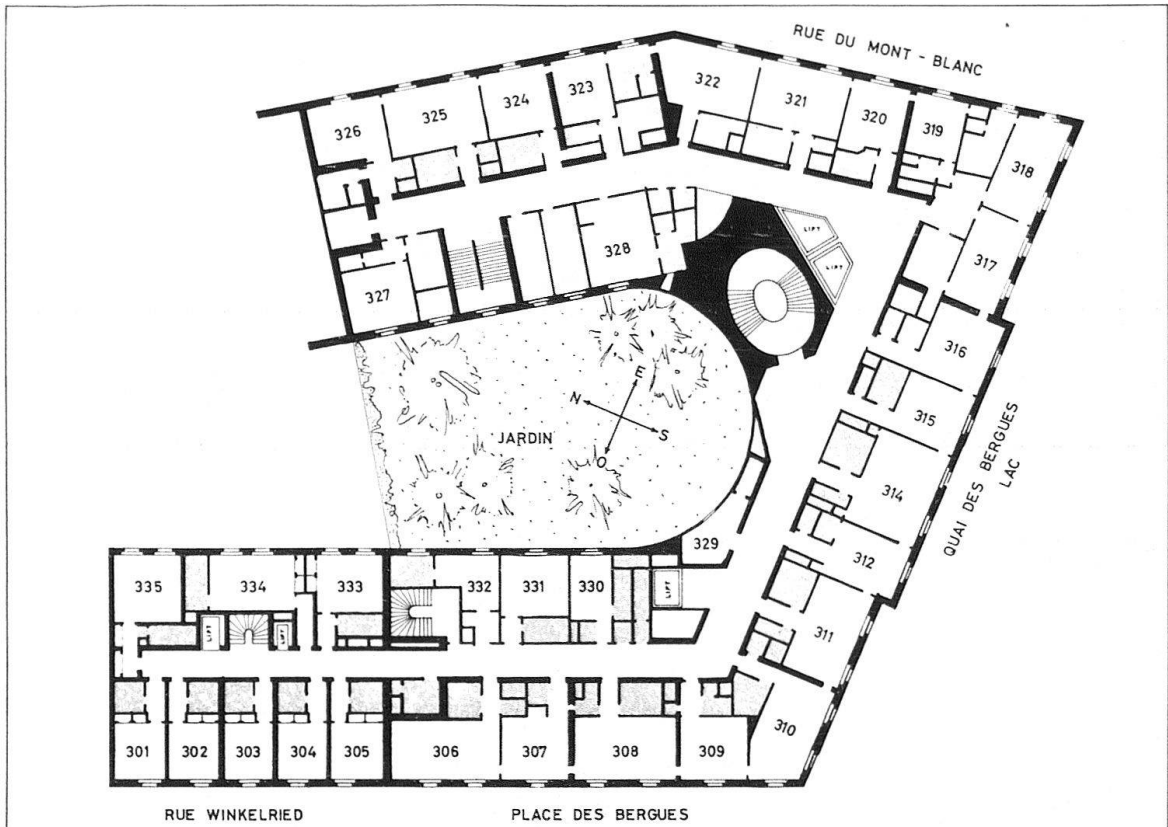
RUE DU MONT - BLANC

326
325
324
323
322
321
320
319
318
317
316
315
314
312
311
310
328
327
LIFT
LIFT

N
E
S
O
JARDIN

QUAI DES BERGUES
LAC

329
335
334
333
332
331
330
LIFT
LIFT
LIFT

301
302
303
304
305
306
307
308
309

RUE WINKELRIED
PLACE DES BERGUES